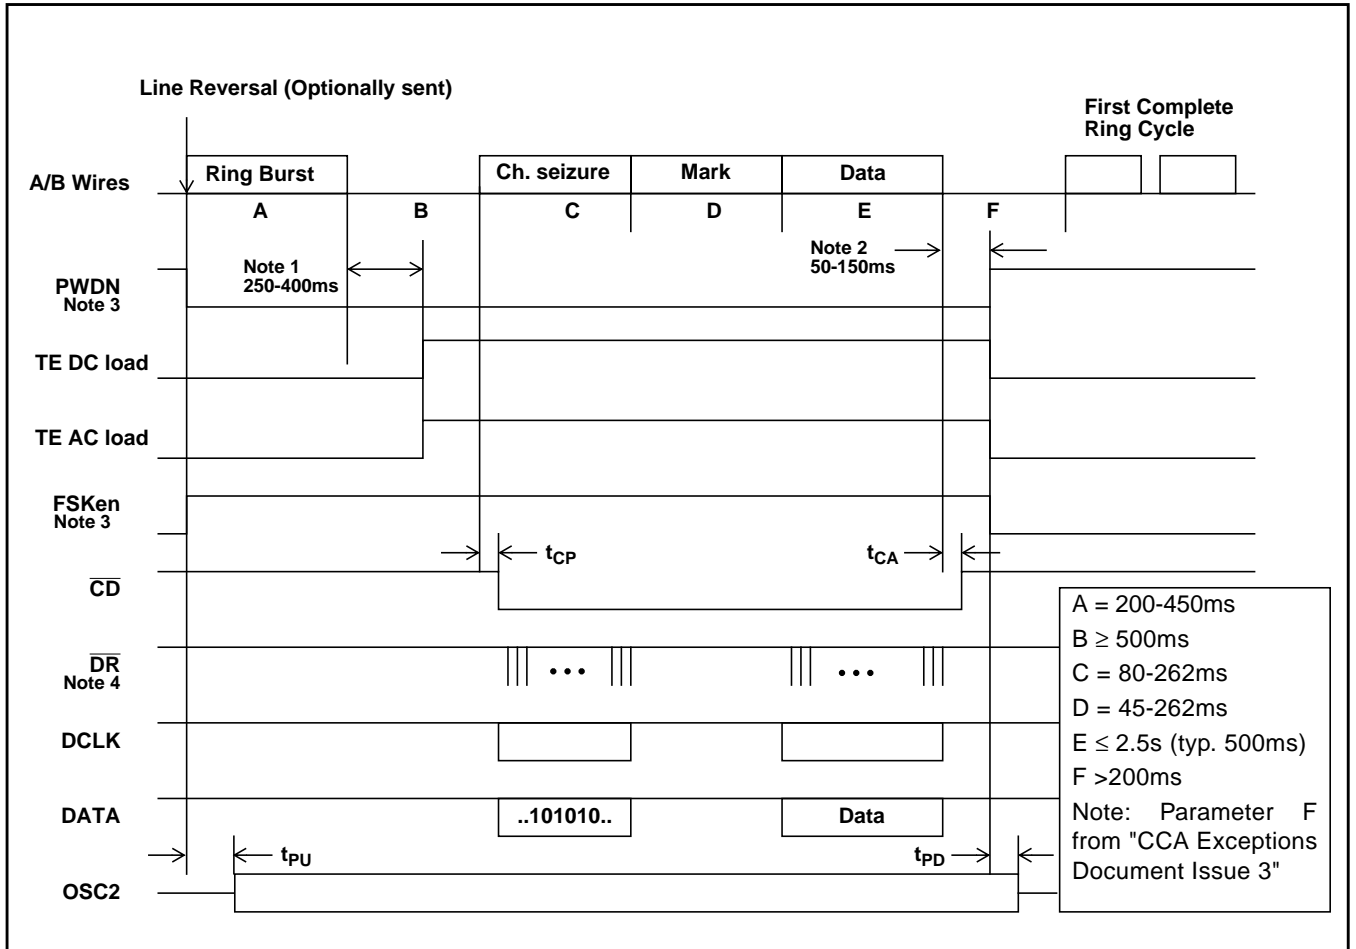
Line Reversal (Optionally sent)

First Complete Ring Cycle

A/B Wires

Ring Burst

Ch. seizure

Mark

Data

A

B

C

D

E

F

Note 2 50-150ms

PWDN Note 3

Note 1 250-400ms

TE DC load

TE AC load

FSKen Note 3

$t_{CP}$

$t_{CA}$

$\overline{CD}$

$\overline{DR}$ Note 4

•••

•••

DCLK

DATA

..101010..

Data

$t_{PU}$

$t_{PD}$

OSC2

A = 200-450ms
B $\geq$ 500ms
C = 80-262ms
D = 45-262ms
E $\leq$ 2.5s (typ. 500ms)
F >200ms
Note: Parameter F from "CCA Exceptions Document Issue 3"